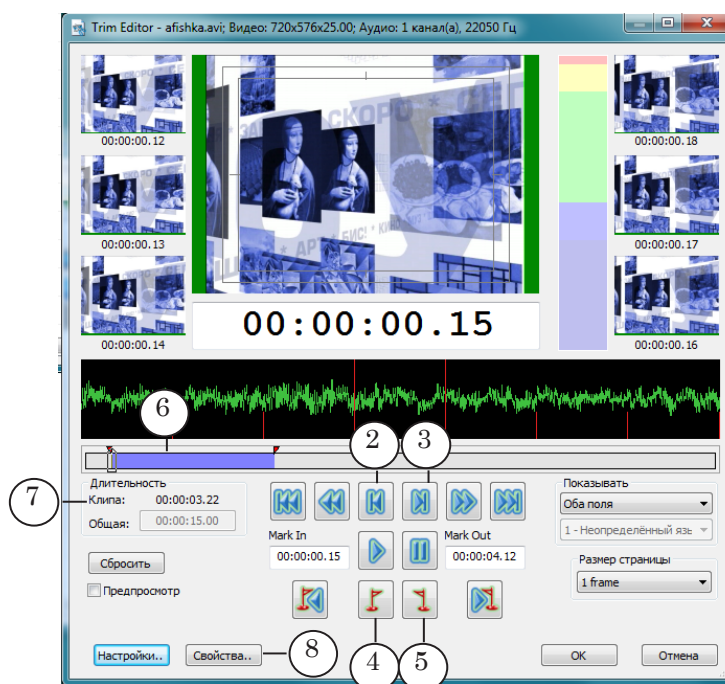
Trim Editor - afishka.avi; Видео: 720x576x25.00; Аудио: 1 канал(а), 22050 Гц

00:00:00.12
00:00:00.13
00:00:00.14
00:00:00.15
00:00:00.18
00:00:00.17
00:00:00.16

6
2
3
7

Длительность
Клипа: 00:00:03.22
Общая: 00:00:15.00

Mark In
00:00:00.15
Mark Out
00:00:04.12

Показывать
Оба поля
1 - Неопределённый язь

Размер страницы
1 frame

Сбросить
Предпросмотр

Настройки..
Свойства..
8
4
5
OK
Отмена